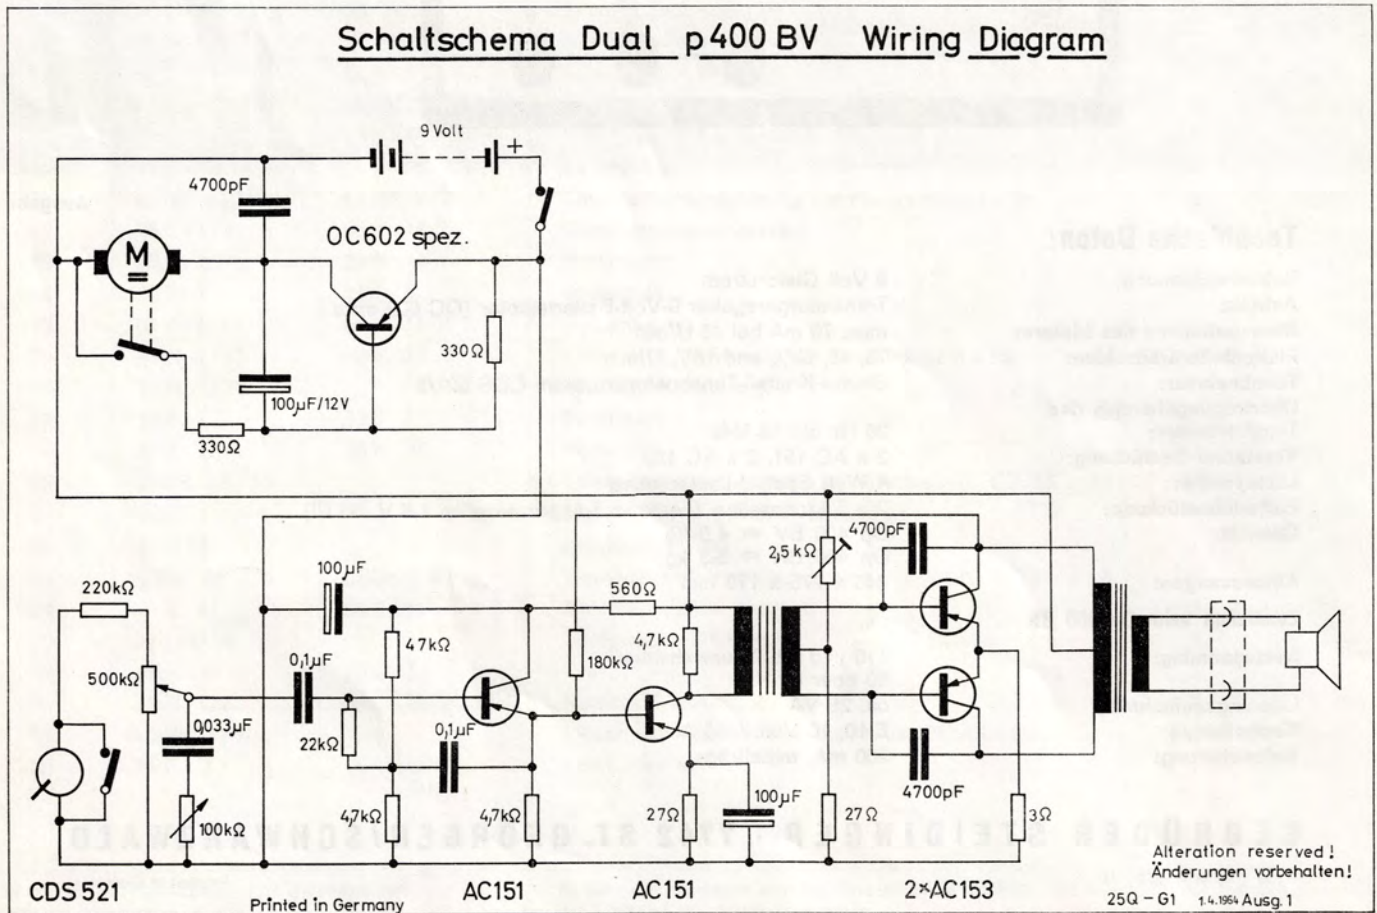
Schaltschema Dual p 400 BV Wiring Diagram

9 Volt
+
4700pF
M
OC602 spez.
330Ω
100µF/12V
330Ω

220kΩ
500kΩ
0,033µF
100kΩ
100µF
0,1µF
4,7kΩ
22kΩ
0,1µF
4,7kΩ
4,7kΩ
560Ω
180kΩ
4,7kΩ
2,5kΩ
4700pF
27Ω
100µF
27Ω
4700pF
3Ω

CDS 521
Printed in Germany
AC151
AC151
2×AC153

Alteration reserved!
Änderungen vorbehalten!
25Q – G1 1.4.1964 Ausg. 1